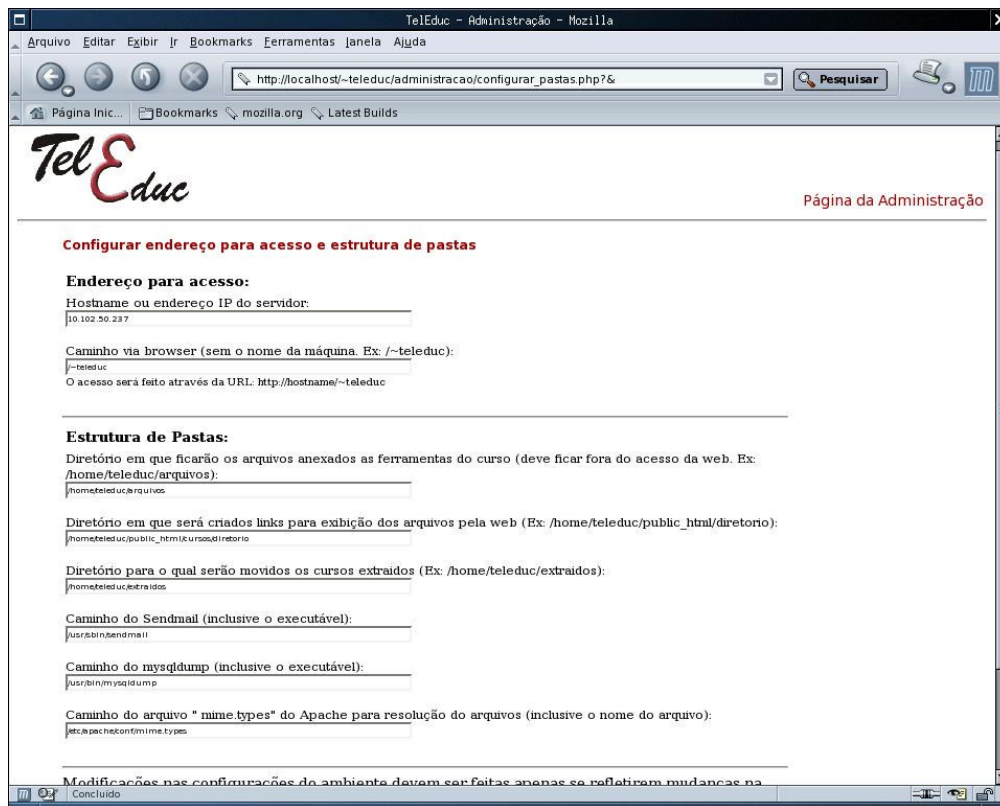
TelEduc - Administração - Mozilla

Arquivo Editar Exibir Ir Bookmarks Ferramentas Janela Ajuda

http://localhost/~teleduc/administracao/configurar_pastas.php?&

Pesquisar

Página Inic... Bookmarks mozilla.org Latest Builds

TelEduc

Página da Administração

Configurar endereço para acesso e estrutura de pastas

Endereço para acesso:

Hostname ou endereço IP do servidor:

10.102.50.237

Caminho via browser (sem o nome da máquina. Ex: /~teleduc):

/~teleduc

O acesso será feito através da URL: http://hostname/~teleduc

Estrutura de Pastas:

Diretório em que ficarão os arquivos anexados as ferramentas do curso (deve ficar fora do acesso da web. Ex: /home/teleduc/arquivos):

/home/teleduc/arquivos

Diretório em que será criados links para exibição dos arquivos pela web (Ex: /home/teleduc/public_html/diretorio):

/home/teleduc/public_html/cursos/diretorio

Diretório para o qual serão movidos os cursos extraidos (Ex: /home/teleduc/extraidos):

/home/teleduc/extraidos

Caminho do Sendmail (inclusive o executável):

/usr/sbin/sendmail

Caminho do mysqldump (inclusive o executável):

/usr/bin/mysqldump

Caminho do arquivo " mime.types" do Apache para resolução do arquivos (inclusive o nome do arquivo):

/etc/apache/conf/mime.types

Modificações nas configurações do ambiente devem ser feitas apenas se refletirem mudanças na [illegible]

Concluído